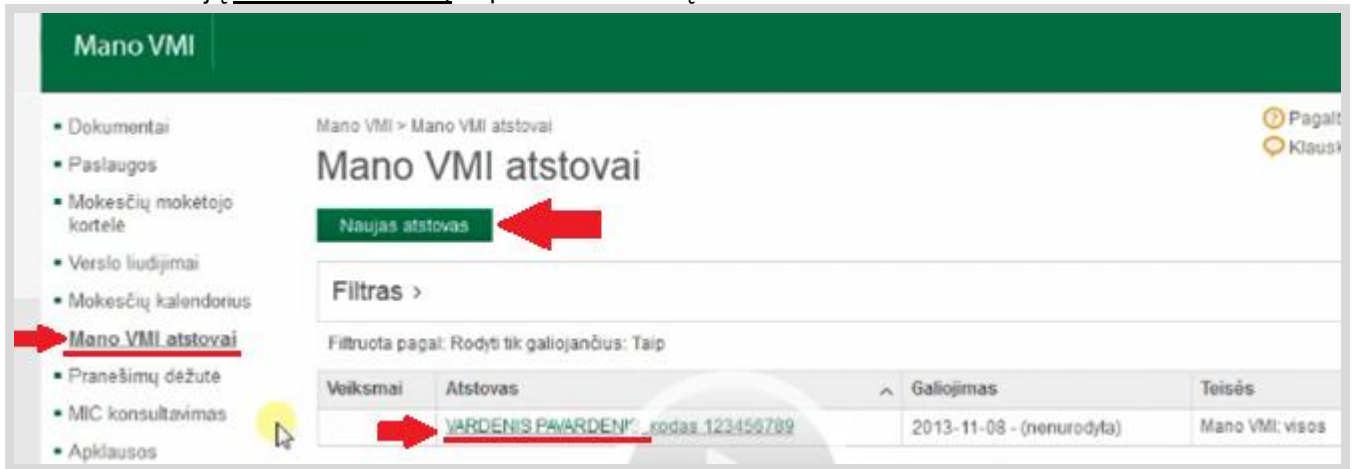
Mano VMI

- Dokumentai
- Paslaugos
- Mokesčių mokėtojo kortelė
- Verslo liudijimai
- Mokesčių kalendorius
- Mano VMI atstovai
- Pranešimų dėžutė
- MIC konsultavimas
- Apklausos

Mano VMI > Mano VMI atstovai

Mano VMI atstovai

Pagalb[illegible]
Klausk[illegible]

Naujas atstovas

Filtras >

Filtruota pagal: Rodyti tik galiojančius: Taip

| Veiksmai | Atstovas | Galiojimas | Teisės |
|---|---|---|---|
| | VARDENIS PAVARDENI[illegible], kodas 123456789 | 2013-11-08 - (nenurodyta) | Mano VMI: visos |